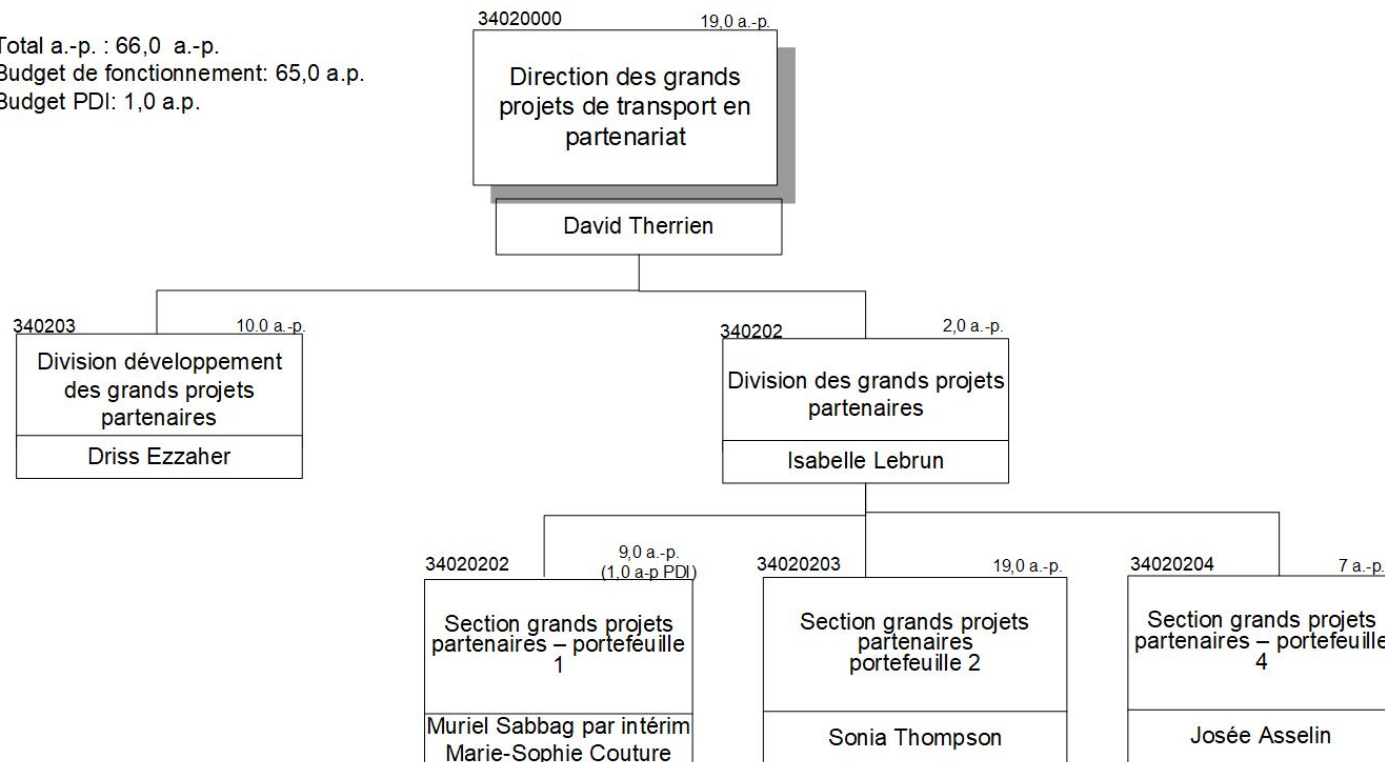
Total a.-p. : 66,0 a.-p.
Budget de fonctionnement: 65,0 a.p.
Budget PDI: 1,0 a.p.

34020000
19,0 a.-p.
Direction des grands projets de transport en partenariat
David Therrien

340203
10.0 a.-p.
Division développement des grands projets partenaires
Driss Ezzaher

340202
2,0 a.-p.
Division des grands projets partenaires
Isabelle Lebrun

34020202
9,0 a.-p.
(1,0 a-p PDI)
Section grands projets partenaires – portefeuille 1
Muriel Sabbag par intérim
Marie-Sophie Couture

34020203
19,0 a.-p.
Section grands projets partenaires portefeuille 2
Sonia Thompson

34020204
7 a.-p.
Section grands projets partenaires – portefeuille 4
Josée Asselin